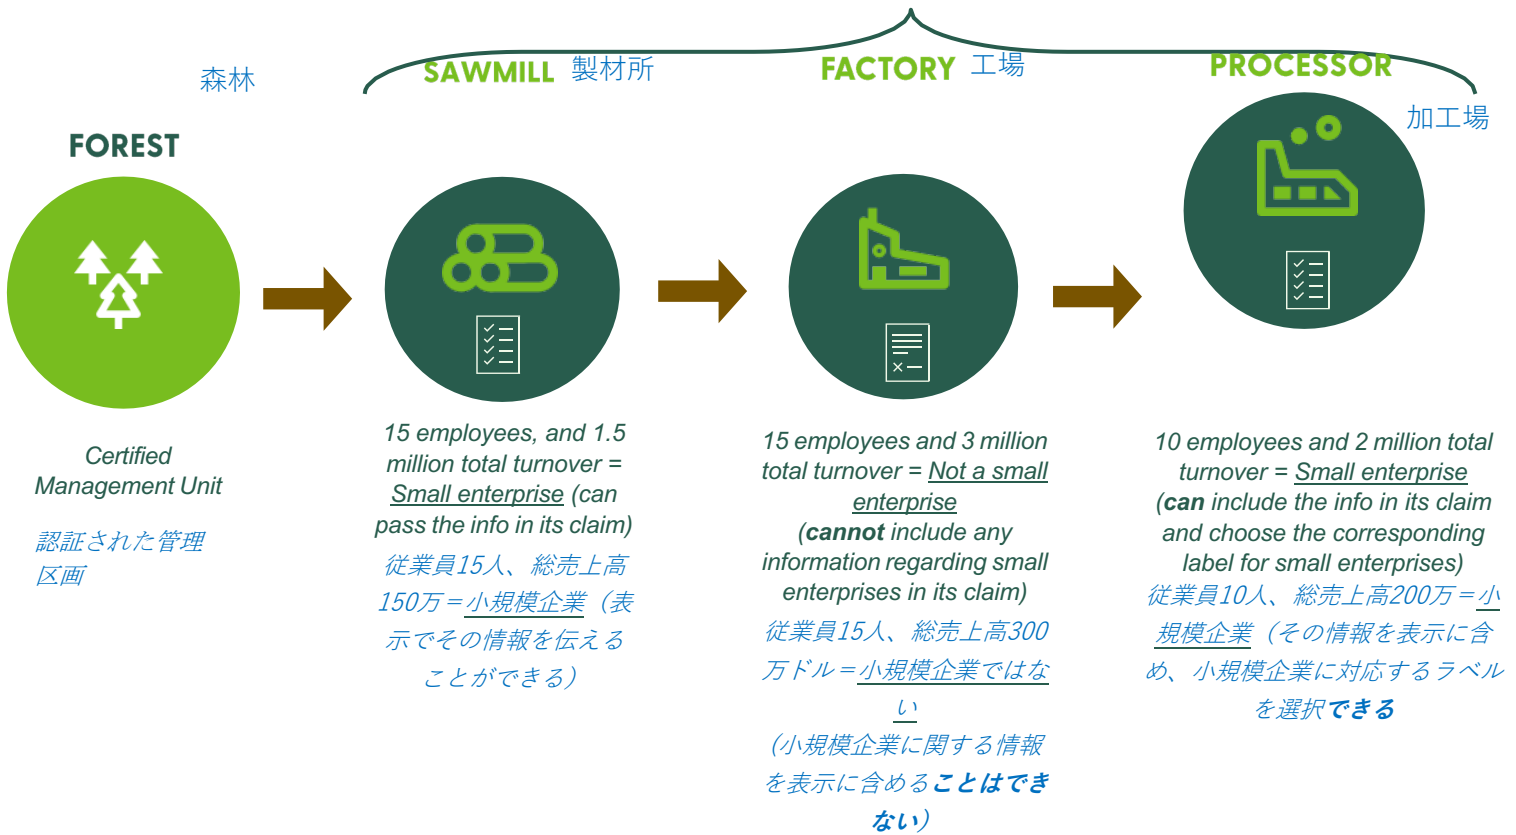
森林

FOREST

Certified Management Unit

認証された管理区画

SAWMILL 製材所

15 employees, and 1.5 million total turnover = Small enterprise (can pass the info in its claim)

従業員15人、総売上高150万＝小規模企業（表示でその情報を伝えることができる）

FACTORY 工場

15 employees and 3 million total turnover = Not a small enterprise (**cannot** include any information regarding small enterprises in its claim)

従業員15人、総売上高300万ドル＝小規模企業ではない

（小規模企業に関する情報を表示に含める**ことはできない**）

PROCESSOR

加工場

10 employees and 2 million total turnover = Small enterprise (**can** include the info in its claim and choose the corresponding label for small enterprises)

従業員10人、総売上高200万＝小規模企業（その情報を表示に含め、小規模企業に対応するラベルを選択**できる**